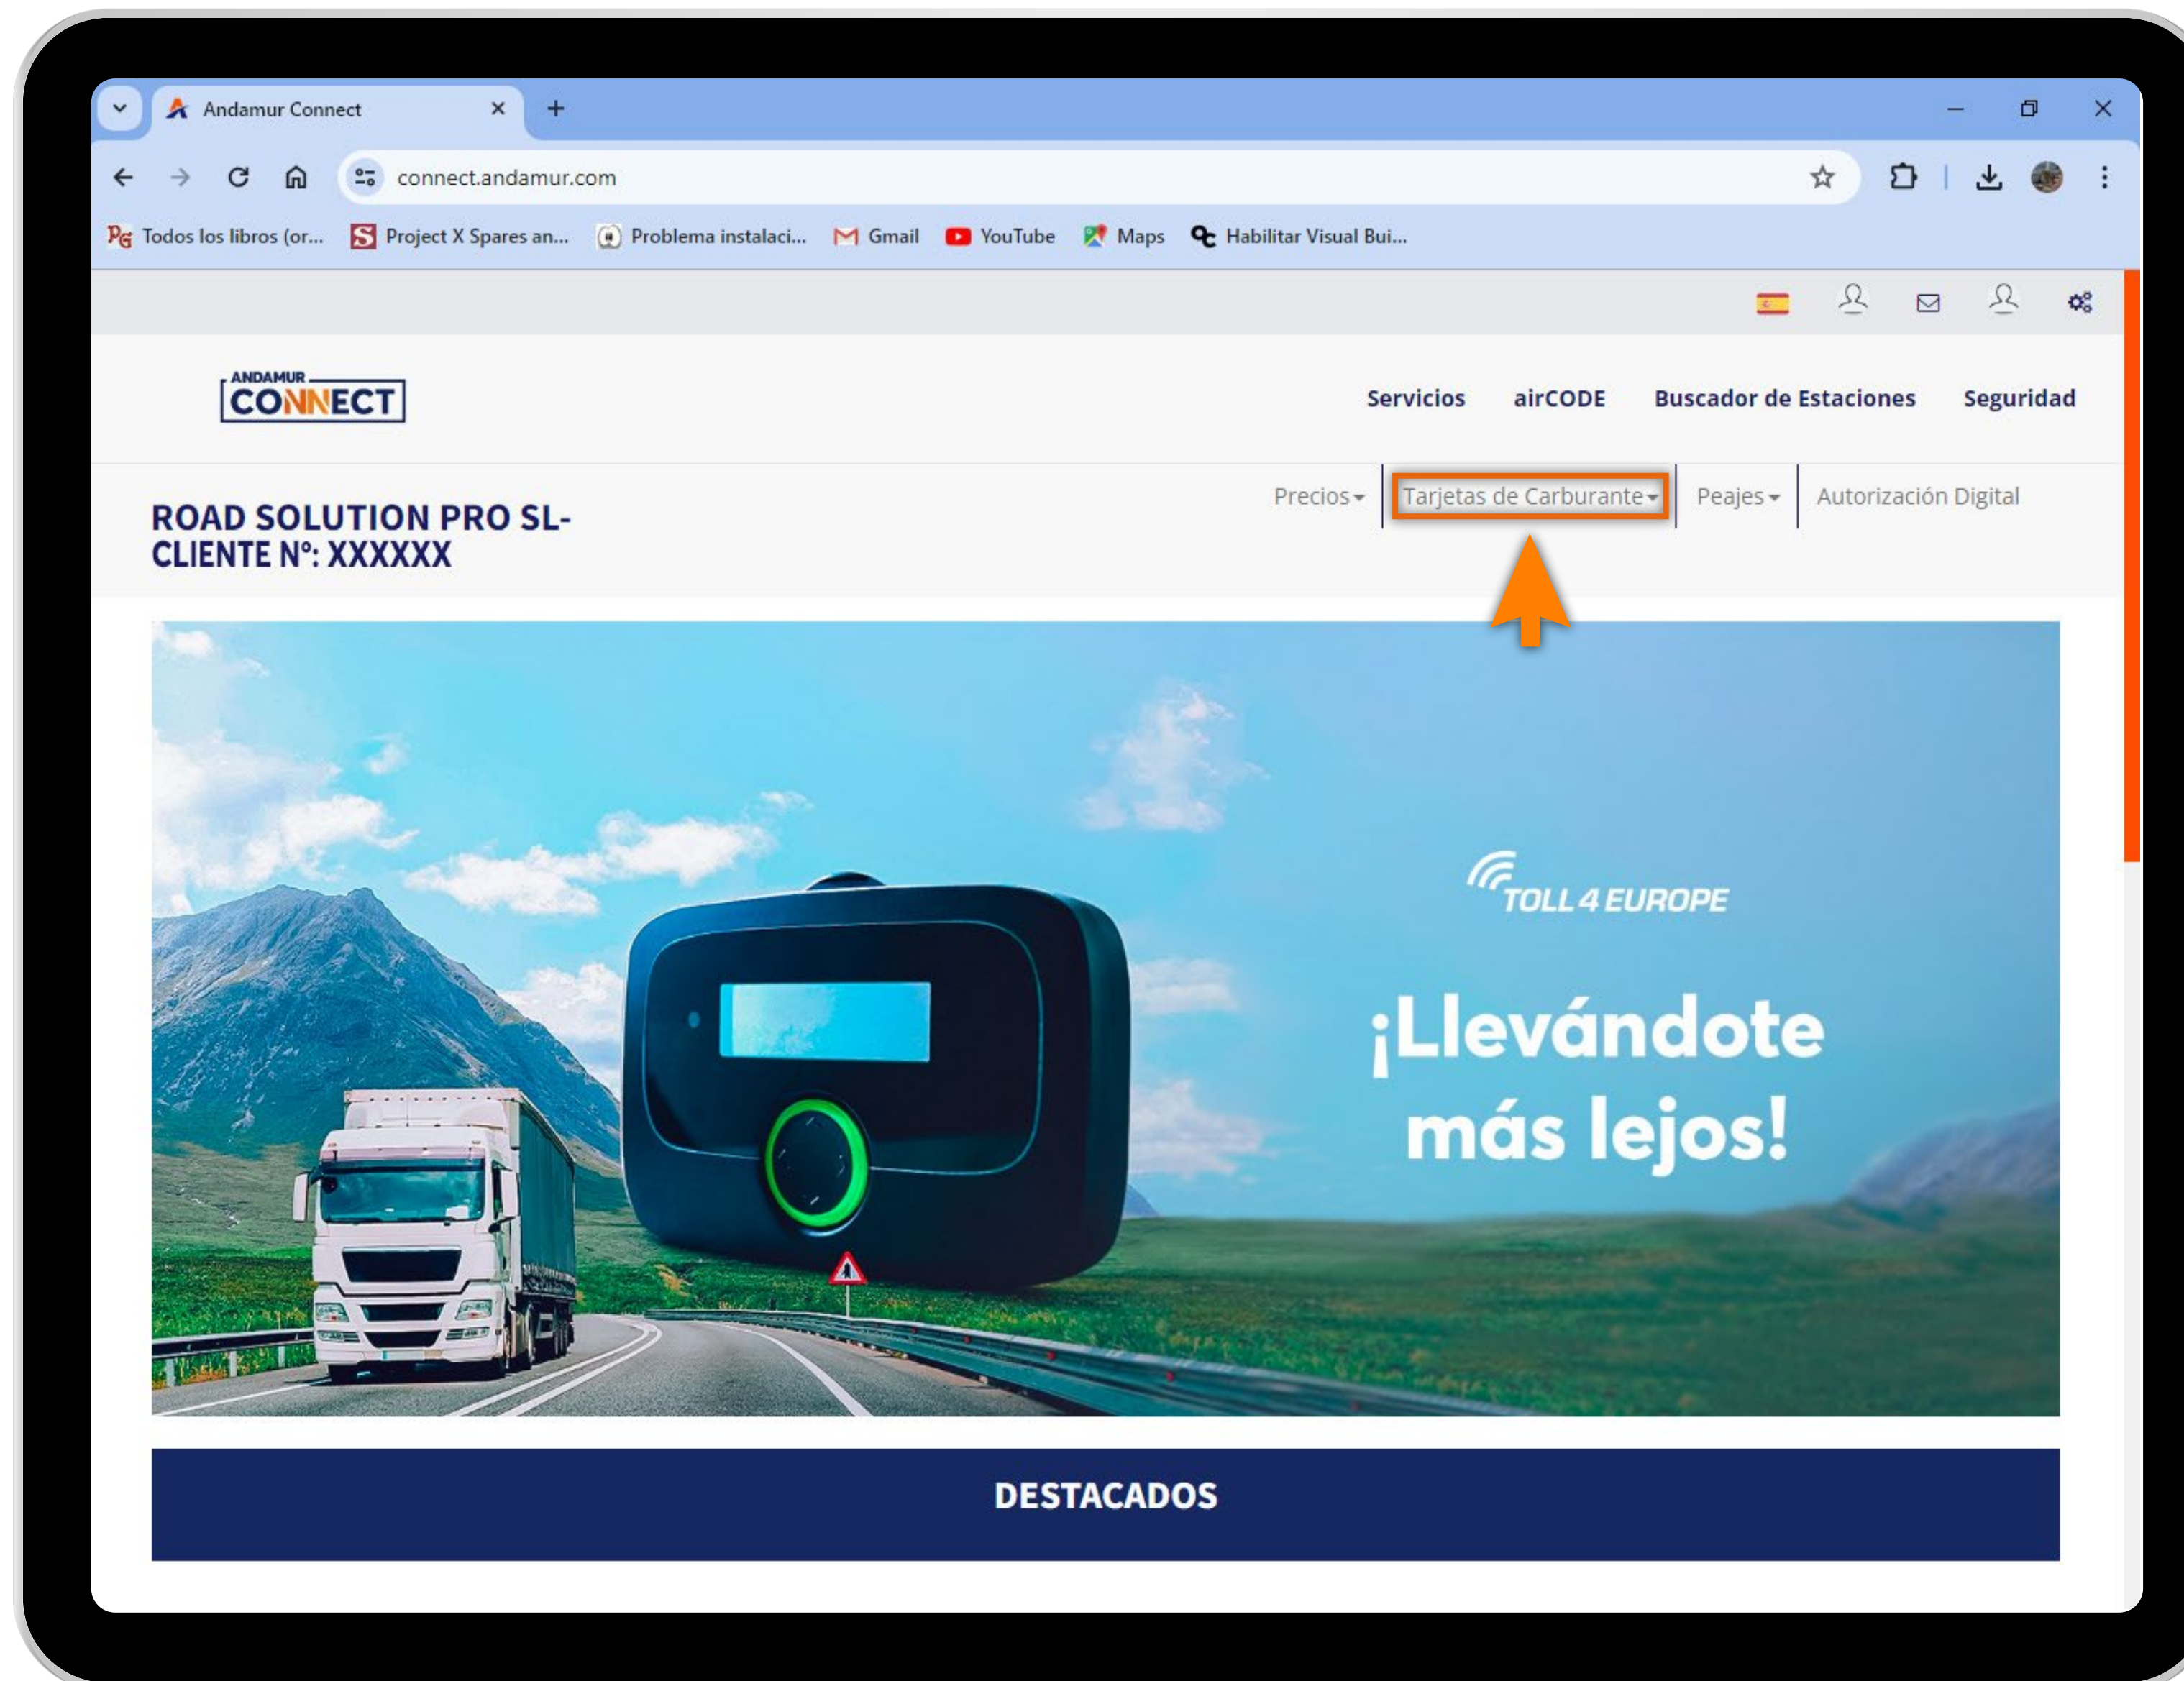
Andamur Connect

connect.andamur.com

Todos los libros (or... Project X Spares an... Problema instalaci... Gmail YouTube Maps Habilitar Visual Bui...

ANDAMUR CONNECT

Servicios airCODE Buscador de Estaciones Seguridad

ROAD SOLUTION PRO SL- CLIENTE Nº: XXXXXX

Precios Tarjetas de Carburante Peajes Autorización Digital

TOLL 4 EUROPE

¡Llevándote más lejos!

DESTACADOS